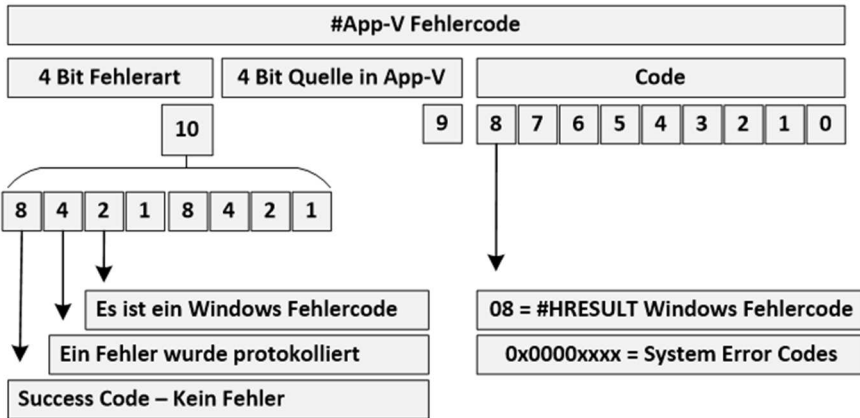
#App-V Fehlercode

4 Bit Fehlerart

4 Bit Quelle in App-V

Code

10

9

8 7 6 5 4 3 2 1 0

8 4 2 1 8 4 2 1

Es ist ein Windows Fehlercode

Ein Fehler wurde protokolliert

Success Code – Kein Fehler

08 = #HRESULT Windows Fehlercode

0x0000xxxx = System Error Codes